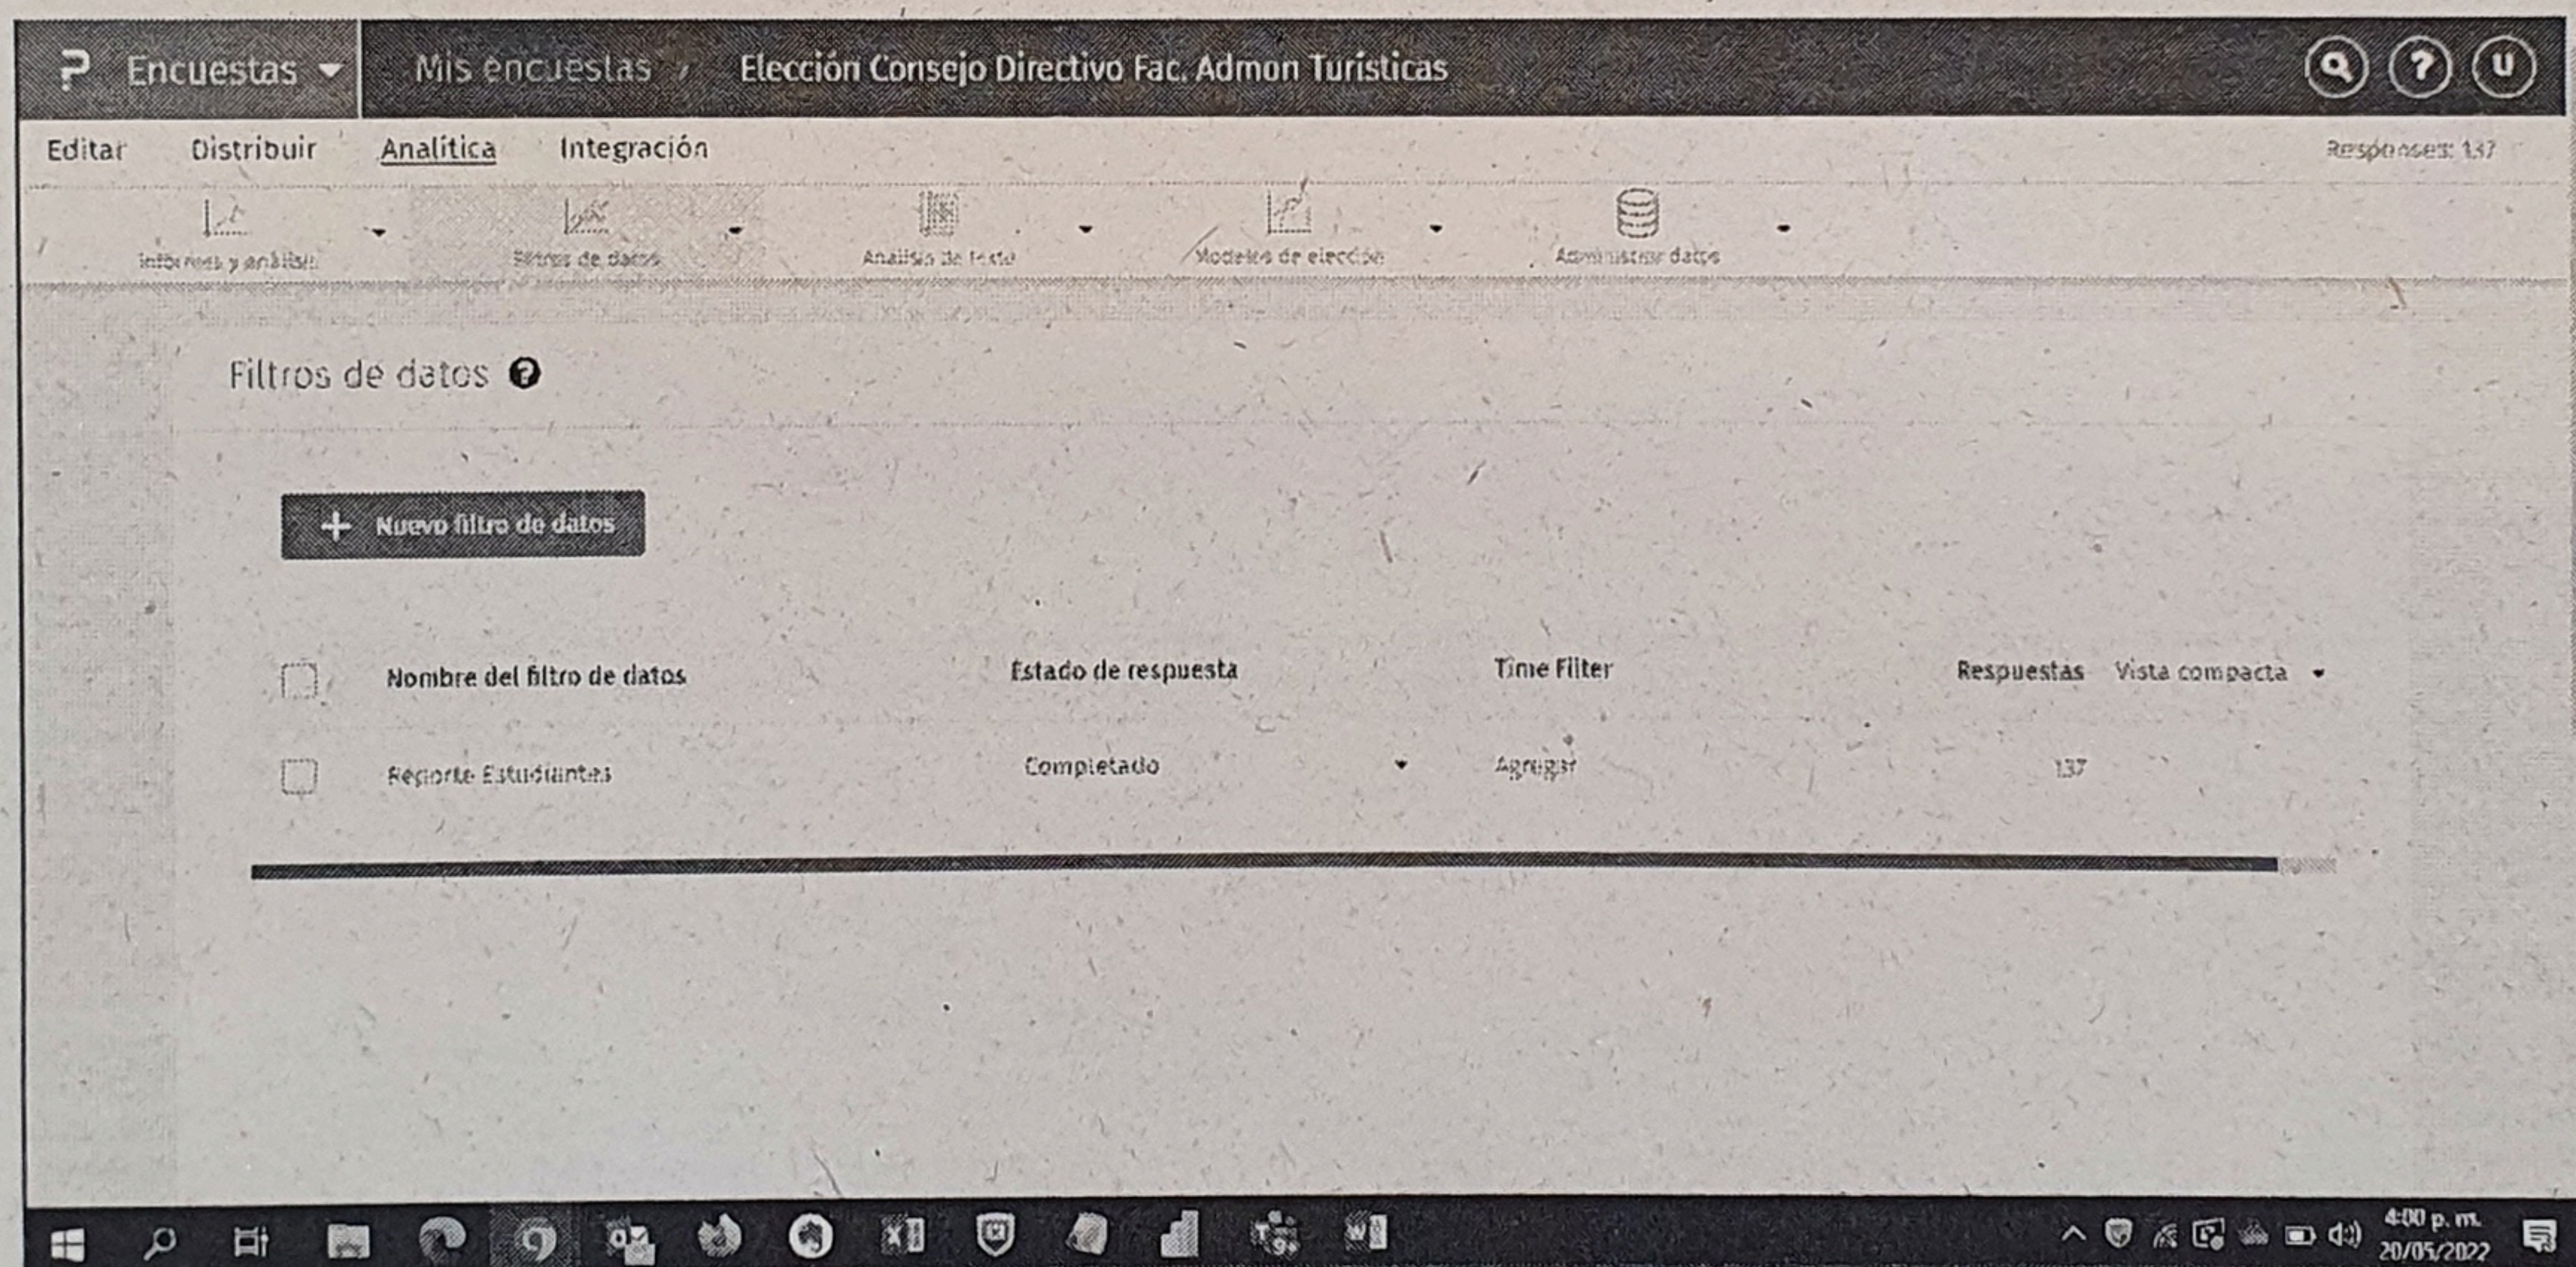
Encuestas
Mis encuestas / Elección Consejo Directivo Fac. Admon Turisticas

Editar Distribuir Analítica Integración Responses: 137

Informes y análisis
Filtros de datos
Análisis de texto
Modelos de elección
Administrar datos

Filtros de datos

+ Nuevo filtro de datos

| | Nombre del filtro de datos | Estado de respuesta | Time Filter | Respuestas | Vista compacta |
|---|---|---|---|---|---|
| | Reporte Estudiantes | Completado | Agregar | 137 | |

4:00 p. m.
20/05/2022